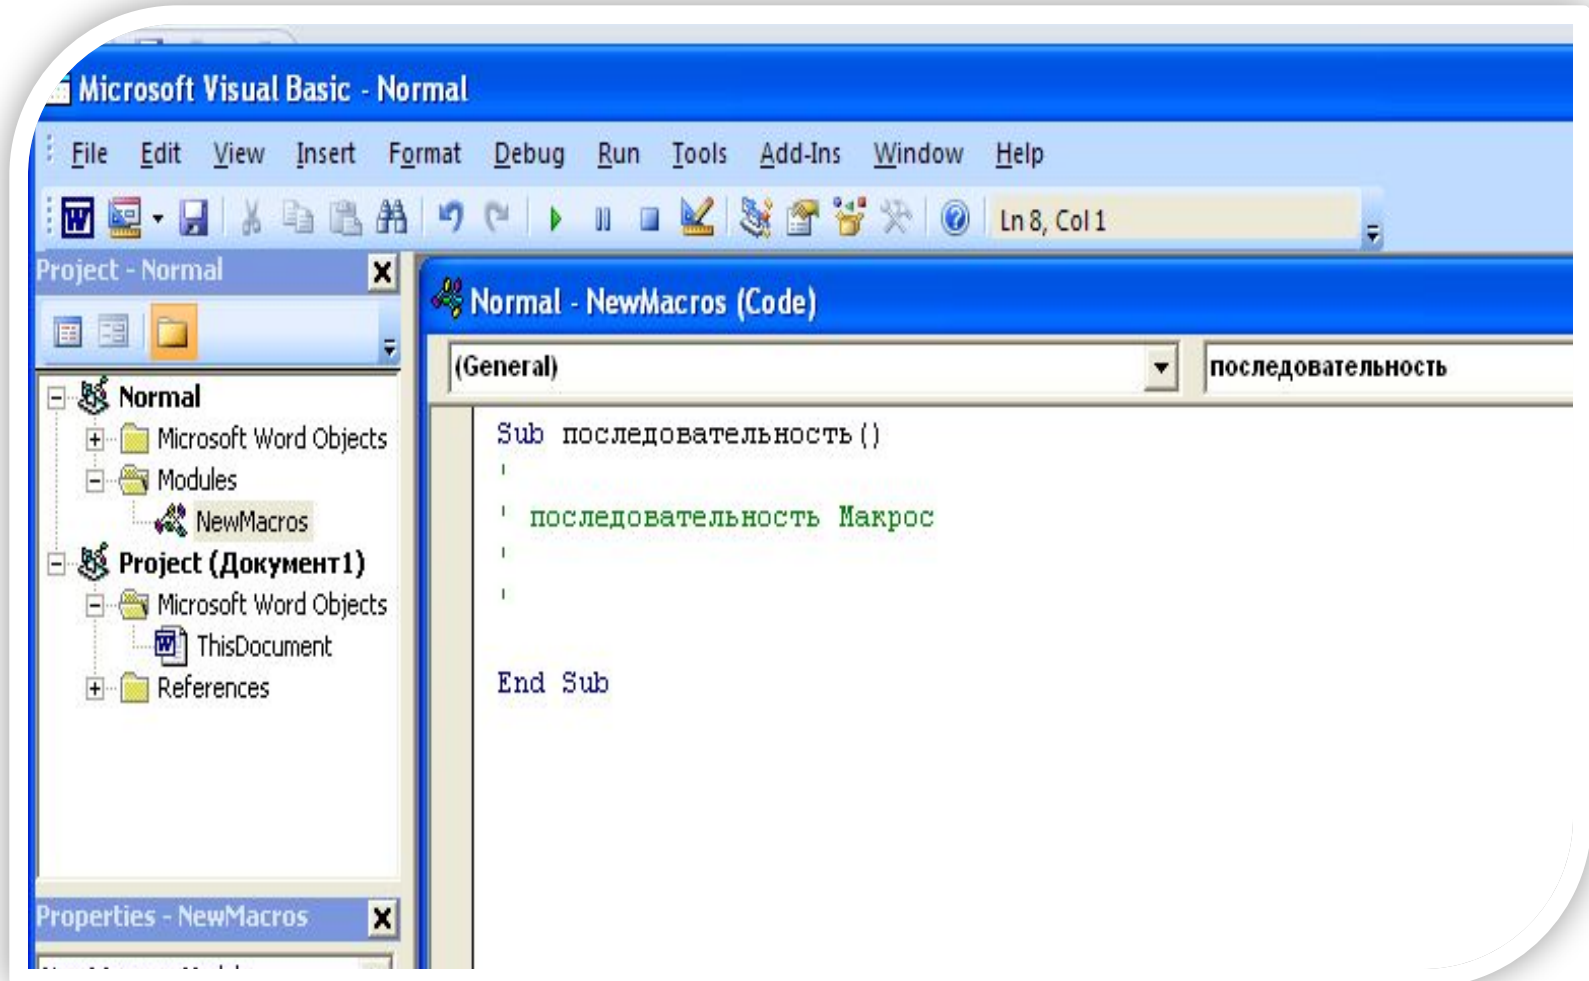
Microsoft Visual Basic - Normal

File Edit View Insert Format Debug Run Tools Add-Ins Window Help

Ln 8, Col 1

Project - Normal

Normal
Microsoft Word Objects
Modules
NewMacros
Project (Документ1)
Microsoft Word Objects
ThisDocument
References

Properties - NewMacros

Normal - NewMacros (Code)

(General)

последовательность

Sub последовательность()
'
' последовательность Макрос
'
'

End Sub